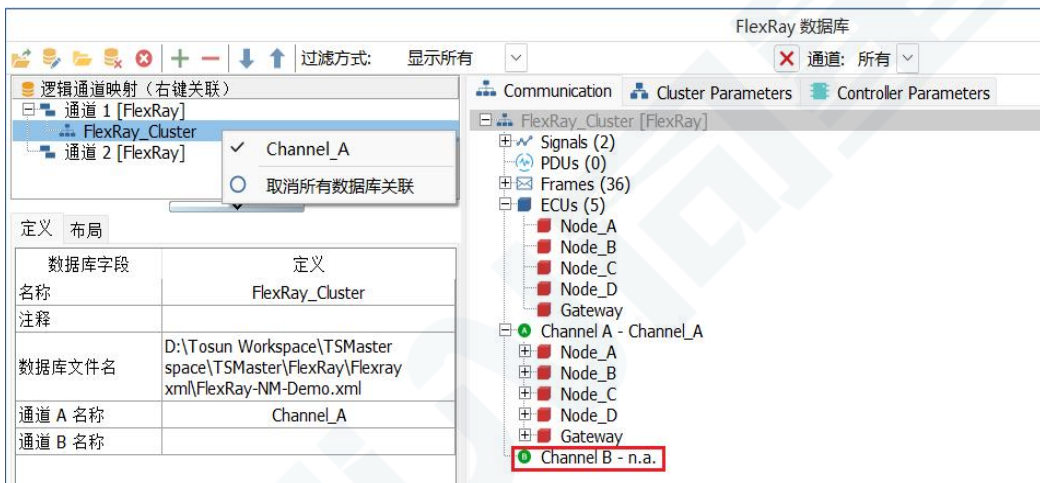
FlexRay 数据库

过滤方式: 显示所有

通道: 所有

逻辑通道映射（右键关联）
通道 1 [FlexRay]
FlexRay_Cluster
通道 2 [FlexRay]

Channel_A
取消所有数据库关联

定义 布局

| 数据库字段 | 定义 |
|---|---|
| 名称 | FlexRay_Cluster |
| 注释 | |
| 数据库文件名 | D:\Tosun Workspace\TSMaster space\TSMaster\FlexRay\Flexray xml\FlexRay-NM-Demo.xml |
| 通道 A 名称 | Channel_A |
| 通道 B 名称 | |

Communication
Cluster Parameters
Controller Parameters

FlexRay_Cluster [FlexRay]
Signals (2)
PDUs (0)
Frames (36)
ECUs (5)
Node_A
Node_B
Node_C
Node_D
Gateway
Channel A - Channel_A
Node_A
Node_B
Node_C
Node_D
Gateway
Channel B - n.a.